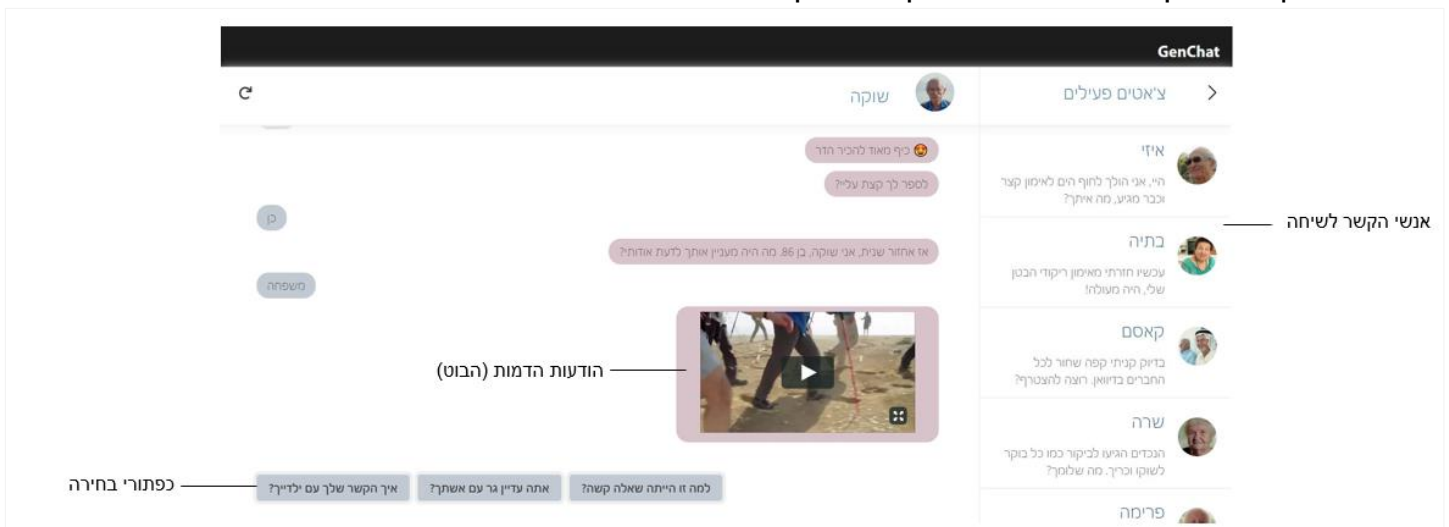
GenChat

צ'אטים פעילים

איזי
היי, אני הולך לחוף הים לאימון קצר וכבר מגיע, מה איתך?

בתיה
עכשיו חזרתי מאימון ריקודי הבטן שלי, היה מעולה!

קאסם
בדיוק קניתי קפה שחור לכל החברים בדיוואן. רוצה להצטרף?

שרה
הנכדים הגיעו לביקור כמו כל בוקר לשוקו וכריך. מה שלומך?

פרימה

אנשי הקשר לשיחה

שוקה

כיף מאוד להכיר הדר 😍

לספר לך קצת עליי?

כן

אז אחזור שנית, אני שוקה, בן 86. מה היה מעניין אותך לדעת אודותיי?

משפחה

הודעות הדמות (הבוט)

למה זו הייתה שאלה קשה?

אתה עדיין גר עם אשתך?

איך הקשר שלך עם ילדייך?

כפתורי בחירה